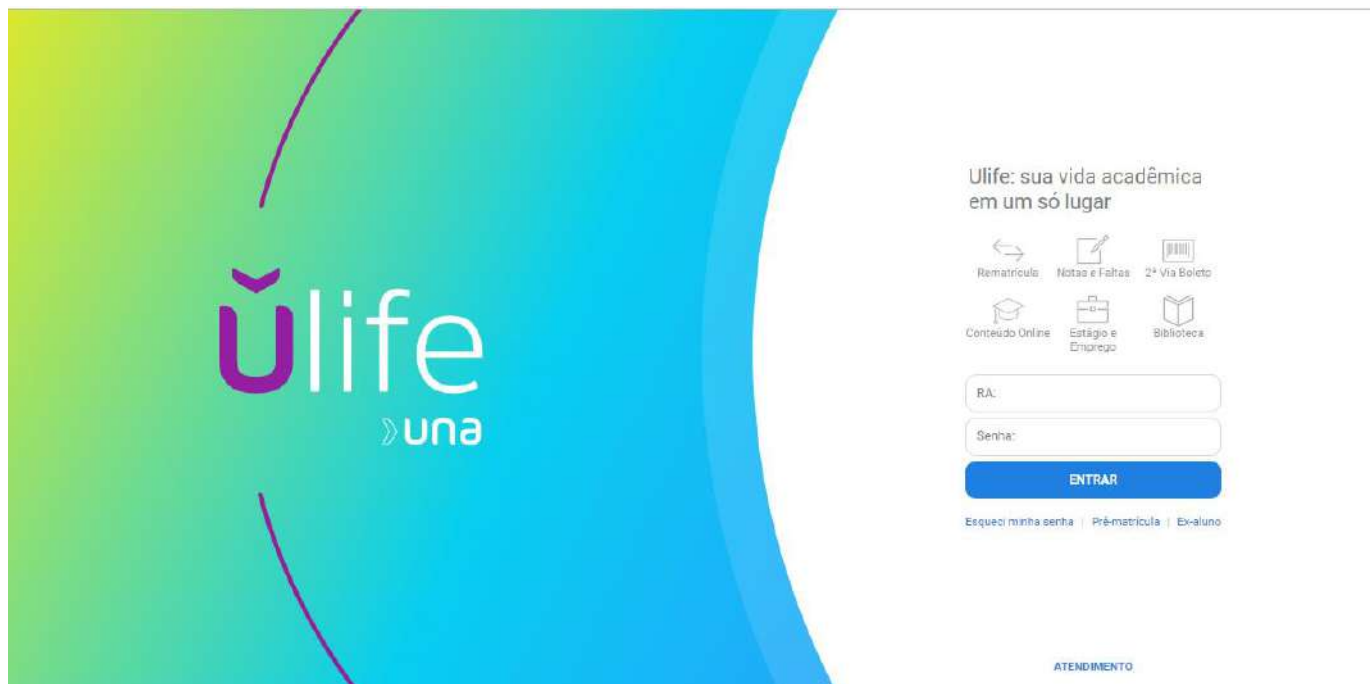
ŭlife
una

Ulife: sua vida acadêmica em um só lugar

Rematrícula
Notas e Faltas
2ª Via Boleto
Conteúdo Online
Estágio e Emprego
Biblioteca

RA:
Senha:
ENTRAR

Esqueci minha senha | Pré-matrícula | Ex-aluno

ATENDIMENTO